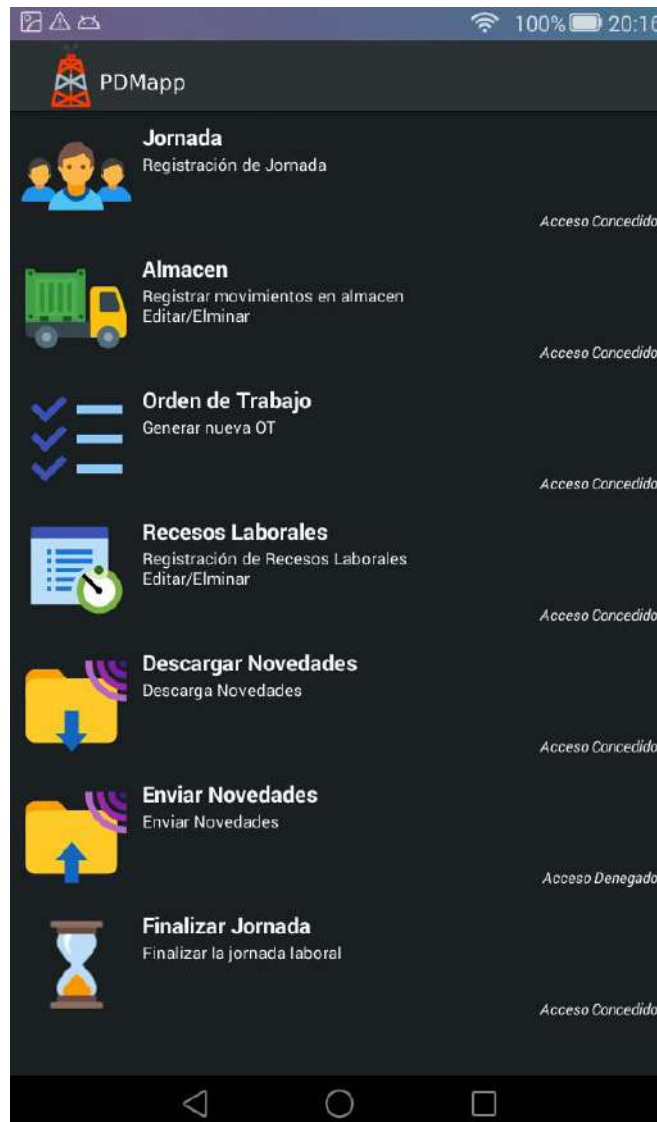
100% 20:1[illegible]

PDMapp

Jornada
Registración de Jornada
Acceso Concedido

Almacen
Registrar movimientos en almacen
Editar/Elminar
Acceso Concedido

Orden de Trabajo
Generar nueva OT
Acceso Concedido

Recesos Laborales
Registración de Recesos Laborales
Editar/Elminar
Acceso Concedido

Descargar Novedades
Descarga Novedades
Acceso Concedido

Enviar Novedades
Enviar Novedades
Acceso Denegado

Finalizar Jornada
Finalizar la jornada laboral
Acceso Concedido